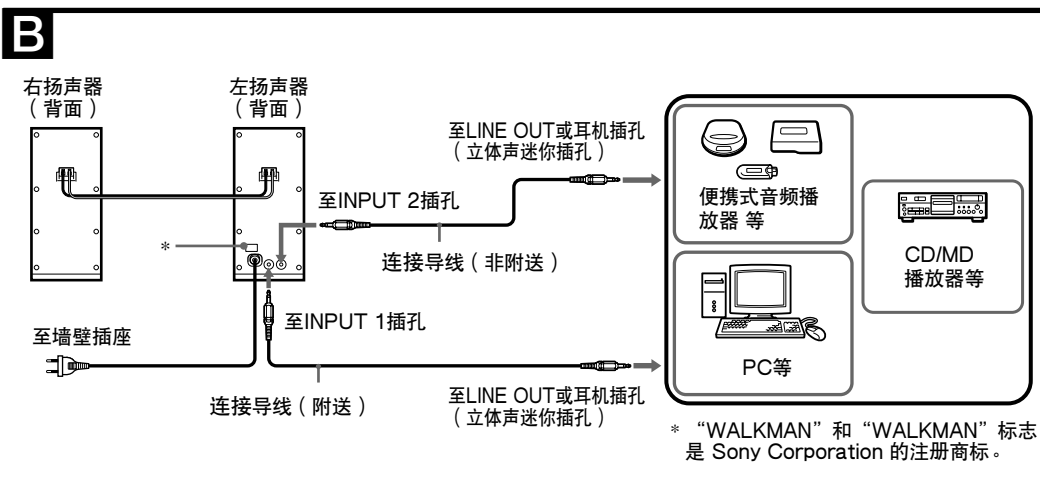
B

右扬声器
（背面）

左扬声器
（背面）

至LINE OUT或耳机插孔
（立体声迷你插孔）

至INPUT 2插孔

*

连接导线（非附送）

便携式音频播放器 等

CD/MD
播放器等

至INPUT 1插孔

至墙壁插座

PC等

连接导线（附送）

至LINE OUT或耳机插孔
（立体声迷你插孔）

* “WALKMAN”和“WALKMAN”标志是 Sony Corporation 的注册商标。